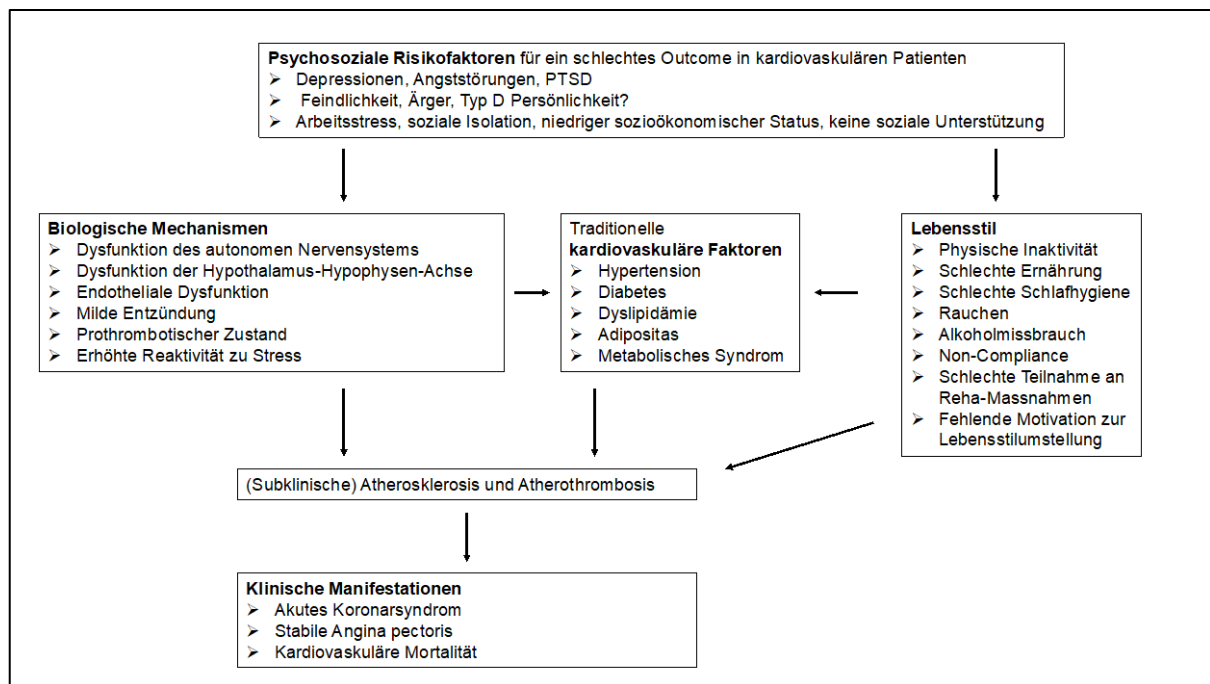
**Psychosoziale Risikofaktoren** für ein schlechtes Outcome in kardiovaskulären Patienten
➢ Depressionen, Angststörungen, PTSD
➢ Feindlichkeit, Ärger, Typ D Persönlichkeit?
➢ Arbeitsstress, soziale Isolation, niedriger sozioökonomischer Status, keine soziale Unterstützung

**Biologische Mechanismen**
➢ Dysfunktion des autonomen Nervensystems
➢ Dysfunktion der Hypothalamus-Hypophysen-Achse
➢ Endotheliale Dysfunktion
➢ Milde Entzündung
➢ Prothrombotischer Zustand
➢ Erhöhte Reaktivität zu Stress

Traditionelle
**kardiovaskuläre Faktoren**
➢ Hypertension
➢ Diabetes
➢ Dyslipidämie
➢ Adipositas
➢ Metabolisches Syndrom

**Lebensstil**
➢ Physische Inaktivität
➢ Schlechte Ernährung
➢ Schlechte Schlafhygiene
➢ Rauchen
➢ Alkoholmissbrauch
➢ Non-Compliance
➢ Schlechte Teilnahme an Reha-Massnahmen
➢ Fehlende Motivation zur Lebensstilumstellung

(Subklinische) Atherosklerosis und Atherothrombosis

**Klinische Manifestationen**
➢ Akutes Koronarsyndrom
➢ Stabile Angina pectoris
➢ Kardiovaskuläre Mortalität